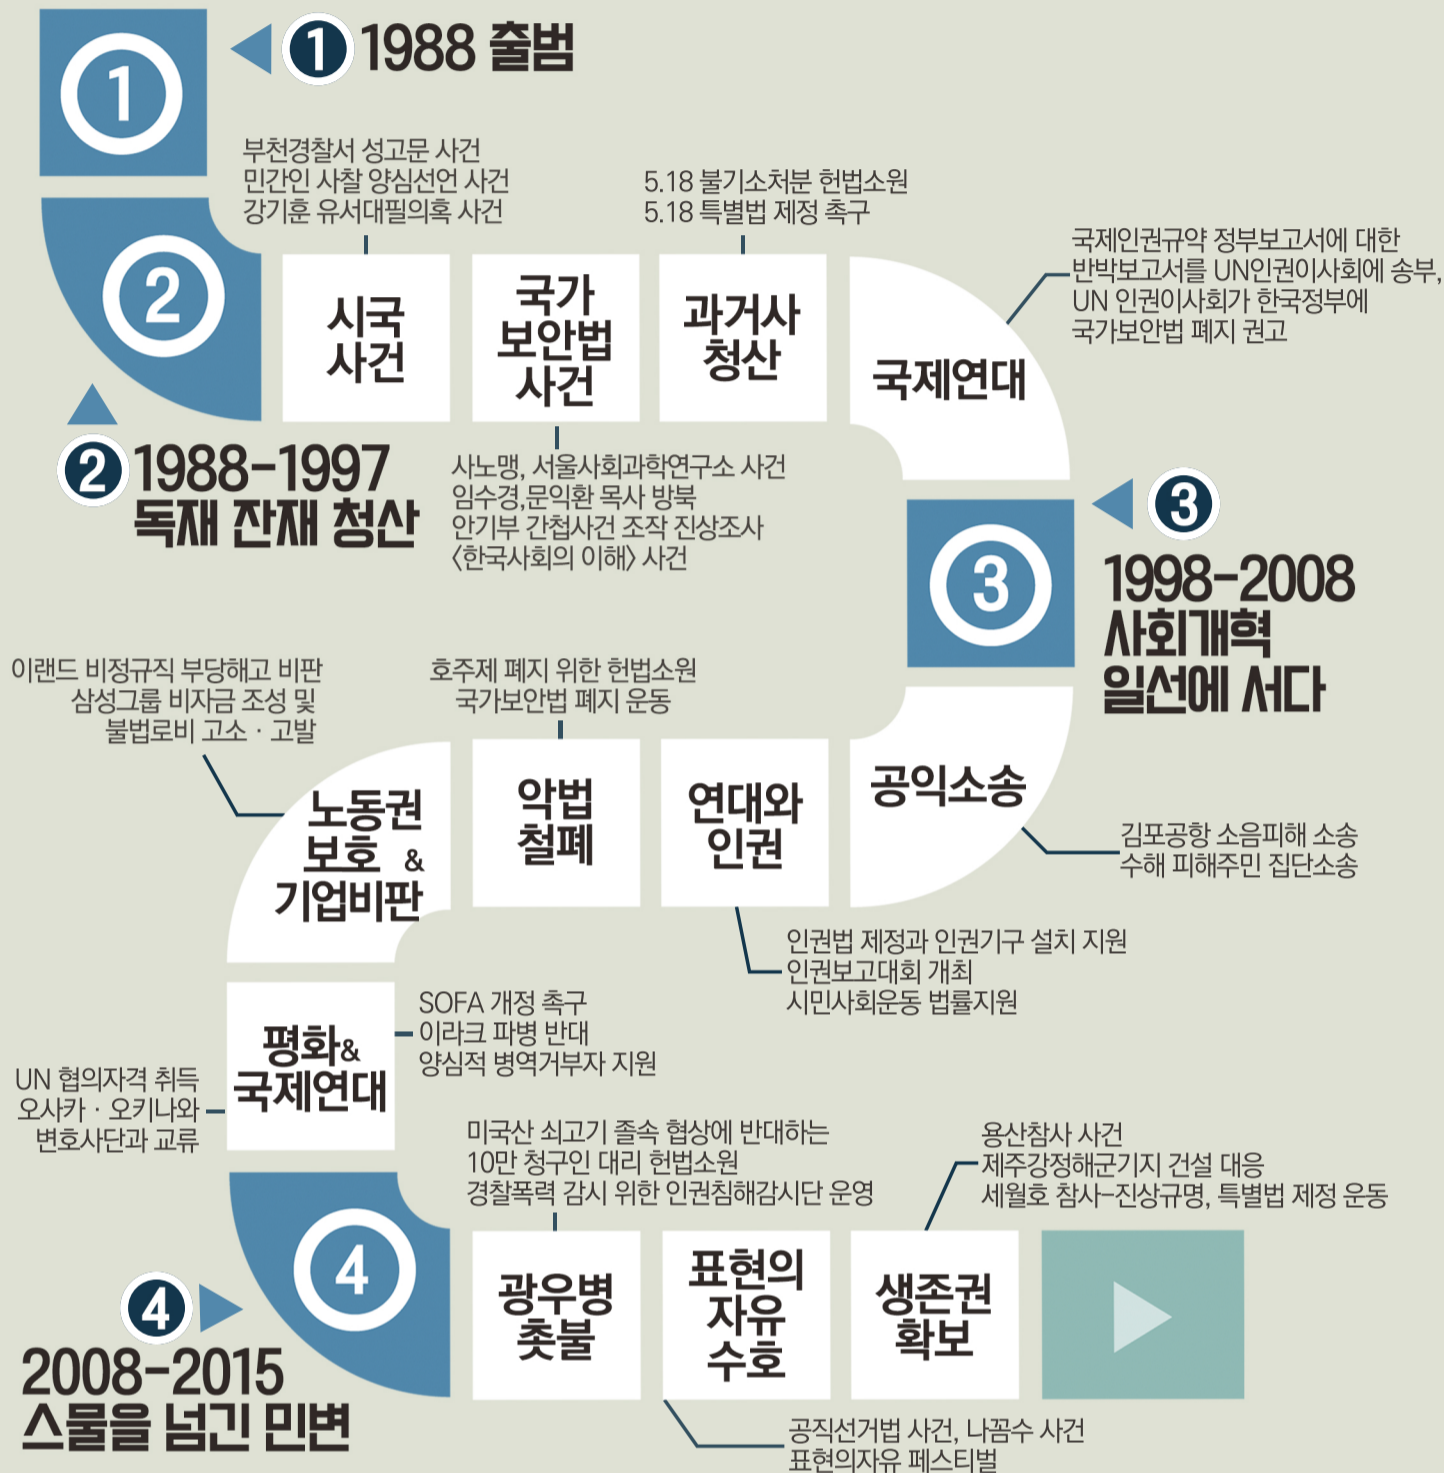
1

1 1988 출범

부천경찰서 성고문 사건
민간인 사찰 양심선언 사건
강기훈 유서대필의혹 사건

5.18 불기소처분 헌법소원
5.18 특별법 제정 촉구

국제인권규약 정부보고서에 대한 반박보고서를 UN인권이사회에 송부, UN 인권이사회가 한국정부에 국가보안법 폐지 권고

2

시국 사건

국가 보안법 사건

과거사 청산

국제연대

2 1988-1997
독재 잔재 청산

사노맹, 서울사회과학연구소 사건
임수경,문익환 목사 방북
안기부 간첩사건 조작 진상조사
〈한국사회의 이해〉 사건

3

3

1998-2008
사회개혁
일선에 서다

이랜드 비정규직 부당해고 비판
삼성그룹 비자금 조성 및
불법로비 고소 · 고발

호주제 폐지 위한 헌법소원
국가보안법 폐지 운동

노동권 보호 & 기업비판

악법 철폐

연대와 인권

공익소송

김포공항 소음피해 소송
수해 피해주민 집단소송

인권법 제정과 인권기구 설치 지원
인권보고대회 개최
시민사회운동 법률지원

SOFA 개정 촉구
이라크 파병 반대
양심적 병역거부자 지원

평화& 국제연대

UN 협의자격 취득
오사카 · 오키나와
변호사단과 교류

미국산 쇠고기 졸속 협상에 반대하는
10만 청구인 대리 헌법소원
경찰폭력 감시 위한 인권침해감시단 운영

용산참사 사건
제주강정해군기지 건설 대응
세월호 참사-진상규명, 특별법 제정 운동

4

4

2008-2015
스물을 넘긴 민변

광우병 촛불

표현의 자유 수호

생존권 확보

공직선거법 사건, 나꼼수 사건
표현의자유 페스티벌